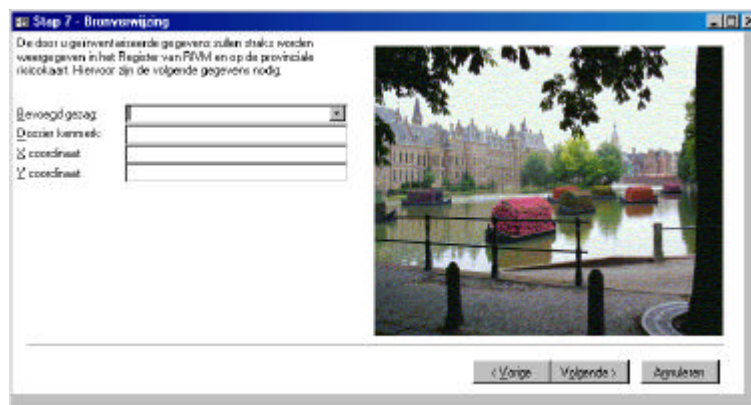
Stap 7 - Bronverwijzing

Die door u geinventariseerde gegevens zullen straks worden weergegeven in het Register van RIVM en op de provinciale risicokaart. Hiervoor zijn de volgende gegevens nodig.

Bevoegd gezag

Dossier kenmerk

X coordinaat

Y coordinaat

< Vorige | Volgende > | Annuleren